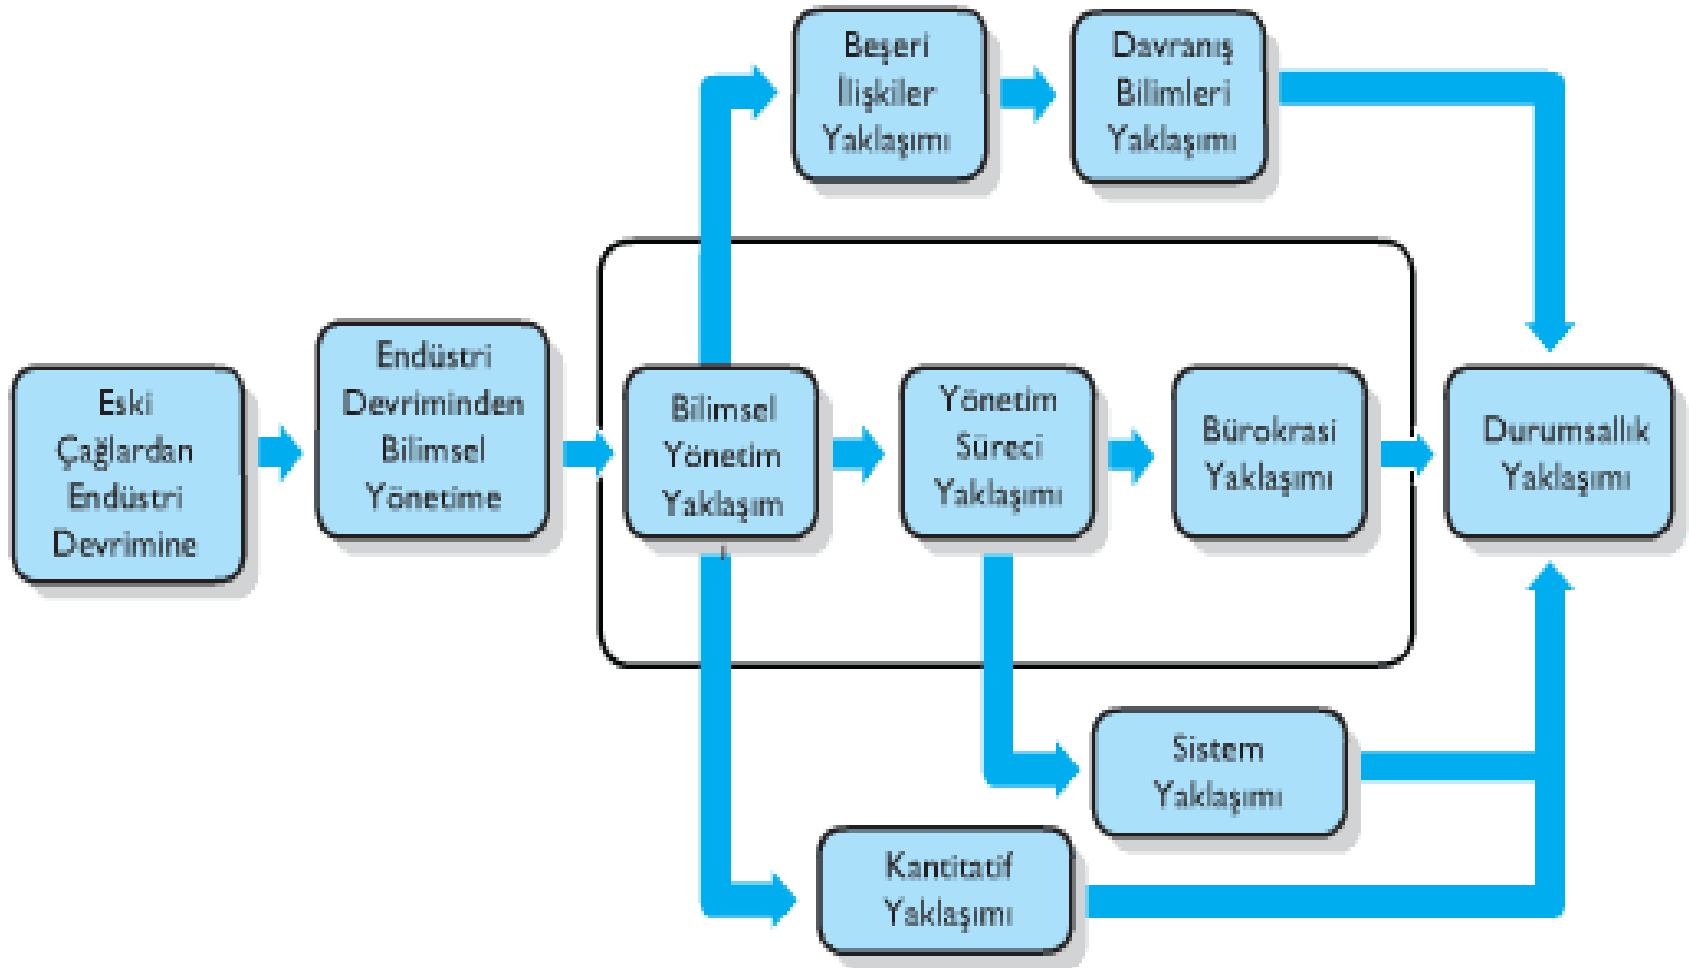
Beşeri İlişkiler Yaklaşımı

Davranış Bilimleri Yaklaşımı

Eski Çağlardan Endüstri Devrimine

Endüstri Devriminden Bilimsel Yönetime

Bilimsel Yönetim Yaklaşım

Yönetim Süreci Yaklaşımı

Bürokrasi Yaklaşımı

Durumsallık Yaklaşımı

Sistem Yaklaşımı

Kantitatif Yaklaşımı